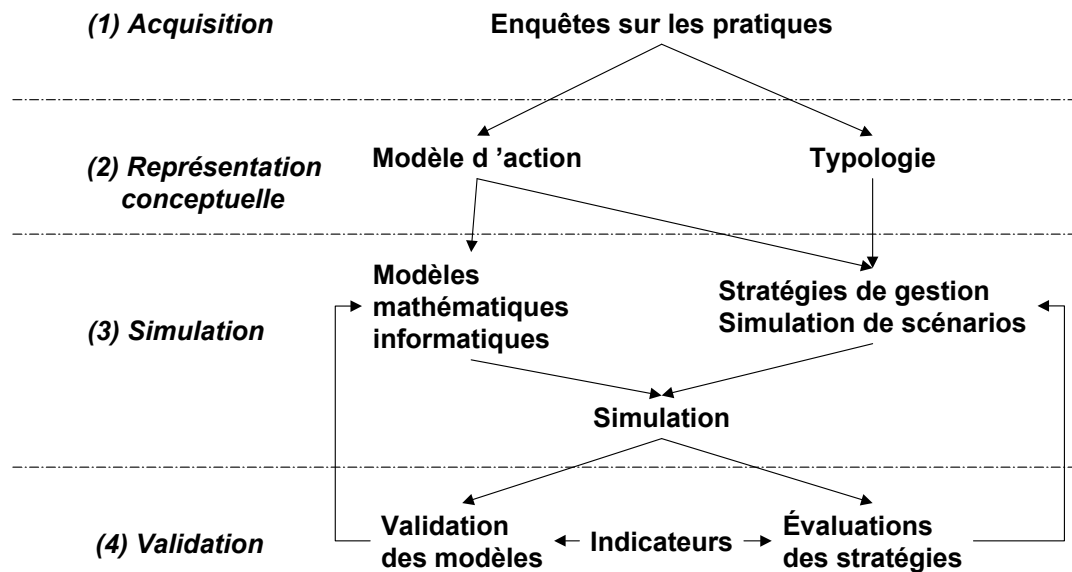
(1) Acquisition

Enquêtes sur les pratiques

(2) Représentation conceptuelle

Modèle d 'action

Typologie

(3) Simulation

Modèles mathématiques informatiques

Stratégies de gestion Simulation de scénarios

Simulation

(4) Validation

Validation des modèles

Indicateurs

Évaluations des stratégies